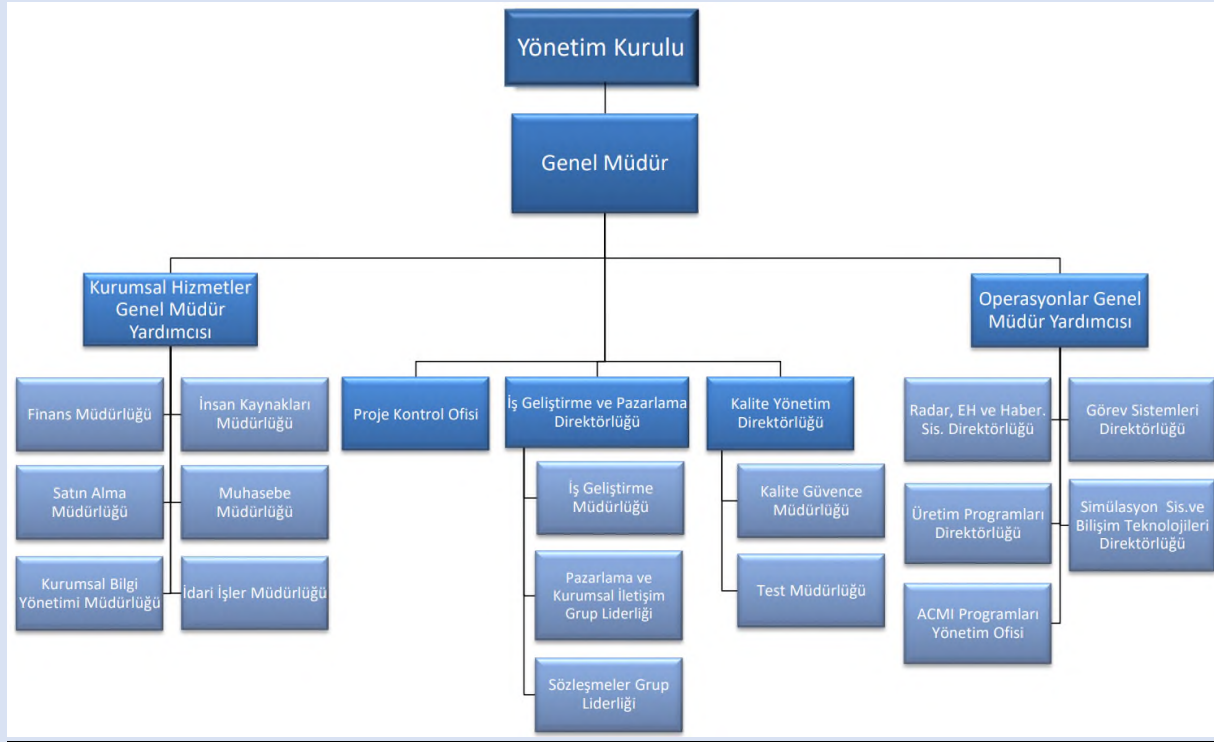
Yönetim Kurulu

Genel Müdür

Kurumsal Hizmetler Genel Müdür Yardımcısı

Finans Müdürlüğü

İnsan Kaynakları Müdürlüğü

Satın Alma Müdürlüğü

Muhasebe Müdürlüğü

Kurumsal Bilgi Yönetimi Müdürlüğü

İdari İşler Müdürlüğü

Proje Kontrol Ofisi

İş Geliştirme ve Pazarlama Direktörlüğü

İş Geliştirme Müdürlüğü

Pazarlama ve Kurumsal İletişim Grup Liderliği

Sözleşmeler Grup Liderliği

Kalite Yönetim Direktörlüğü

Kalite Güvence Müdürlüğü

Test Müdürlüğü

Operasyonlar Genel Müdür Yardımcısı

Radar, EH ve Haber. Sis. Direktörlüğü

Görev Sistemleri Direktörlüğü

Üretim Programları Direktörlüğü

Simülasyon Sis.ve Bilişim Teknolojileri Direktörlüğü

ACMI Programları Yönetim Ofisi